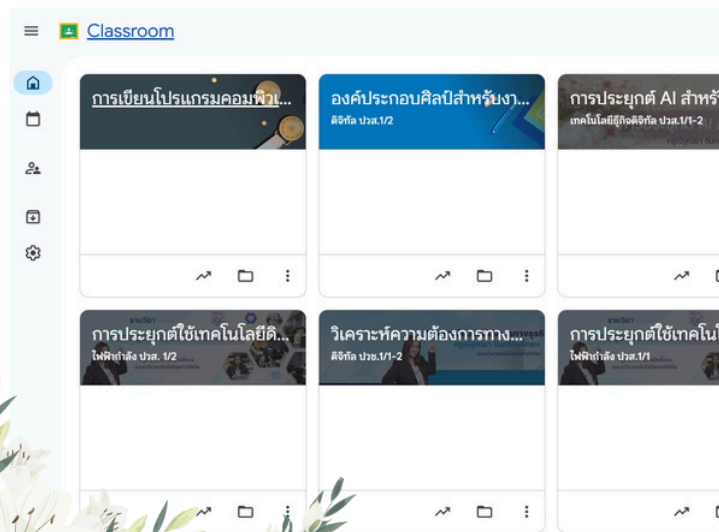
Classroom

การเขียนโปรแกรมคอมพิวเ...

องค์ประกอบศิลป์สำหรับงา...
ดิจิทัล ปวส.1/2

การประยุกต์ AI สำหรั
เทคโนโลยีธุรกิจดิจิทัล ปวส.1/1-2

การประยุกต์ใช้เทคโนโลยีดิ...
ไฟฟ้ากำลัง ปวส. 1/2

วิเคราะห์ความต้องการทาง...
ดิจิทัล ปวช.1/1-2

การประยุกต์ใช้เทคโน
ไฟฟ้ากำลัง ปวส.1/1